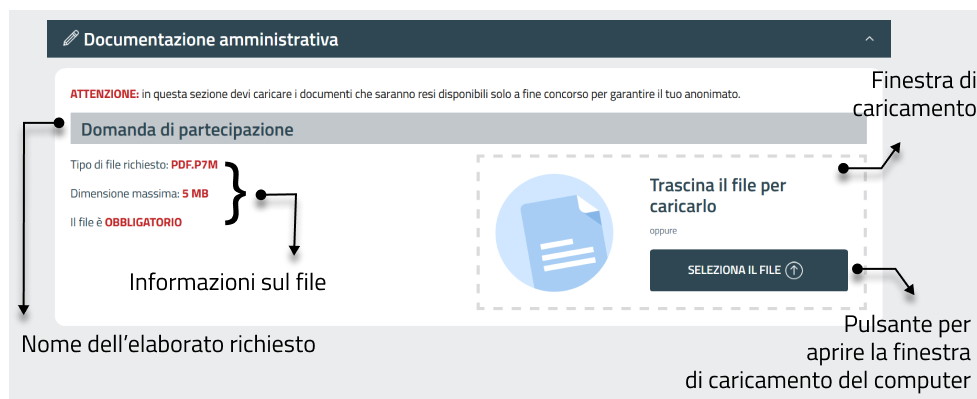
Documentazione amministrativa

ATTENZIONE: in questa sezione devi caricare i documenti che saranno resi disponibili solo a fine concorso per garantire il tuo anonimato.

Finestra di caricamento

Domanda di partecipazione

Tipo di file richiesto: PDF.P7M

Dimensione massima: 5 MB

Il file è OBBLIGATORIO

Trascina il file per caricarlo

oppure

SELEZIONA IL FILE

Informazioni sul file

Nome dell'elaborato richiesto

Pulsante per aprire la finestra di caricamento del computer